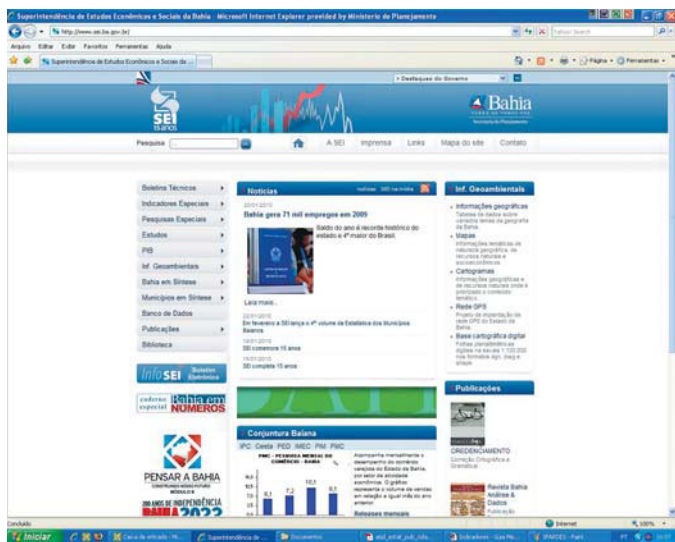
Superintendência de Estudos Econômicos e Sociais da Bahia - Microsoft Internet Explorer provided by Ministério do Planejamento

http://www.sei.ba.gov.br/

Arquivo Editar Exibir Favoritos Ferramentas Ajuda

Superintendência de Estudos Econômicos e Sociais da ...

Página Ferramentas

Destaques do Governo

SEI 15 anos

Bahia

Pesquisa

A SEI Imprensa Links Mapa do site Contato

Boletins Técnicos
Indicadores Especiais
Pesquisas Especiais
Estudos
PIB
Inf. Geoambientais
Bahia em Síntese
Municípios em Síntese
Banco de Dados
Publicações
Biblioteca

Info SEI Boletim Eletrônico

caderno especial Bahia em NÚMEROS

PENSAR A BAHIA
200 ANOS DE INDEPENDÊNCIA
BAHIA 2023

Notícias

20/01/2010
Bahia gera 71 mil empregos em 2009
Saldo do ano é recorde histórico do estado e 4º maior do Brasil.
Leia mais...

22/01/2010
Em fevereiro a SEI lança o 4º volume de Estatística dos Municípios Baianos

18/01/2010
SEI comemora 15 anos

15/01/2010
SEI completa 15 anos

Conjuntura Baiana
IPC Cesta PED IMEC PM PMC

PMC - PESQUISA MENSAL DO COMÉRCIO - BAHIA

9,1 7,2 10,1 9,1

Acompanhe mensalmente o desempenho do comércio varejista do Estado da Bahia, por setor de atividade econômica. O gráfico representa o volume de vendas em relação a igual mês do ano anterior.

Inf. Geoambientais

Informações geográficas
Tabelas de dados sobre variados temas da geografia da Bahia.
Mapas
Informações temáticas da natureza geográfica, de recursos naturais e socioeconômicos.
Cartogramas
Informações geográficas e de recursos naturais onde é priorizado o conteúdo temático.
Rede GPS
Projeto de implantação da rede GPS do Estado da Bahia.
Base cartográfica digital
Folhas planimétricas digitais na escala 1:100.000 nos formatos dgn, dwg e shape.

Publicações

CREDENCIAMENTO
Consulta Ortográfica e Gramatical

Revista Bahia Análise & Dados
Publicação

Concluído

Internet 100%

Iniciar